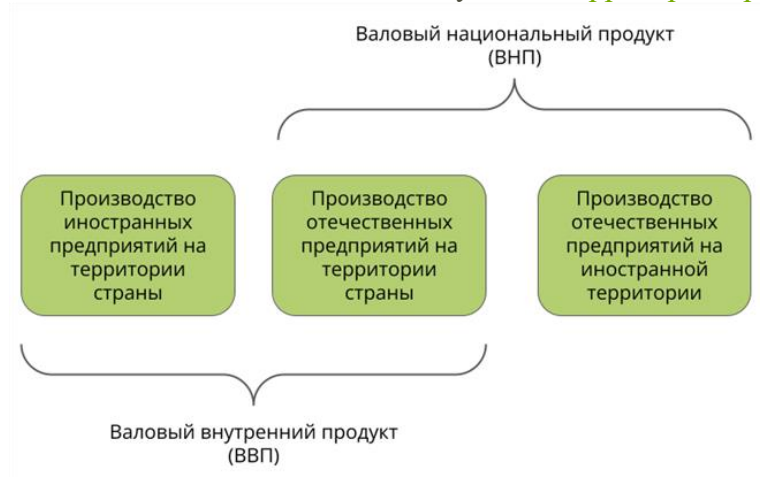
Валовый национальный продукт
(ВНП)

Производство иностранных предприятий на территории страны

Производство отечественных предприятий на территории страны

Производство отечественных предприятий на иностранной территории

Валовый внутренний продукт
(ВВП)